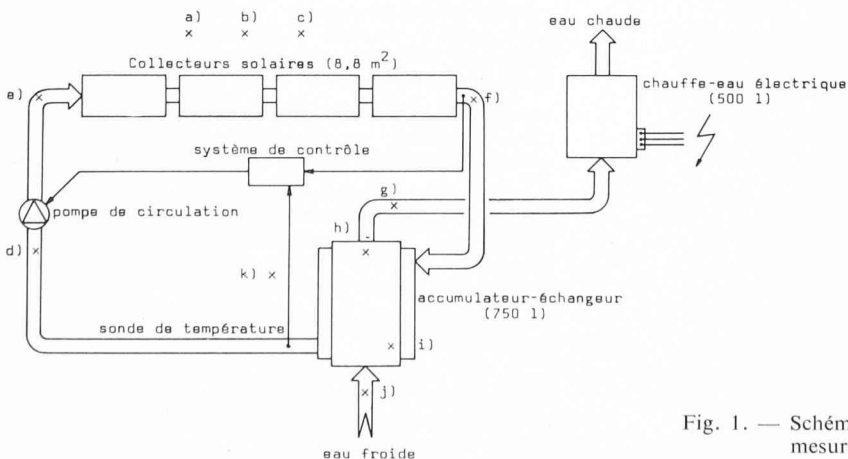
a) ×
b) ×
c) ×

Collecteurs solaires (8,8 m$^2$)

e) ×

× f)

eau chaude

chauffe-eau électrique (500 l)

système de contrôle

pompe de circulation

g) ×

h)

d) ×

k) ×

accumulateur-échangeur (750 l)

sonde de température

× i)

× j)

eau froide

Fig. 1. — Schém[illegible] mesur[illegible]